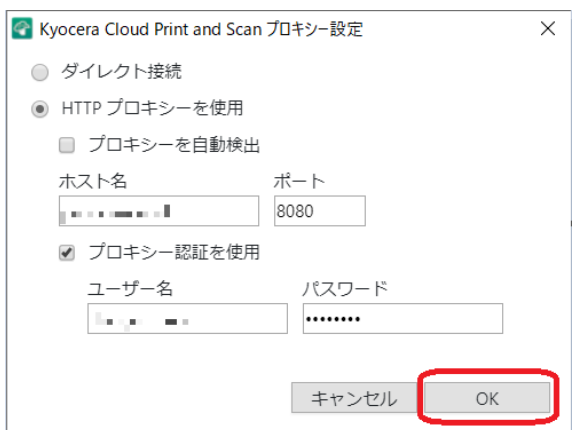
Kyocera Cloud Print and Scan プロキシー設定

ダイレクト接続

HTTP プロキシーを使用

プロキシーを自動検出

ホスト名

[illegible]

ポート

8080

プロキシー認証を使用

ユーザー名

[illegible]

パスワード

•••••••••

キャンセル

OK